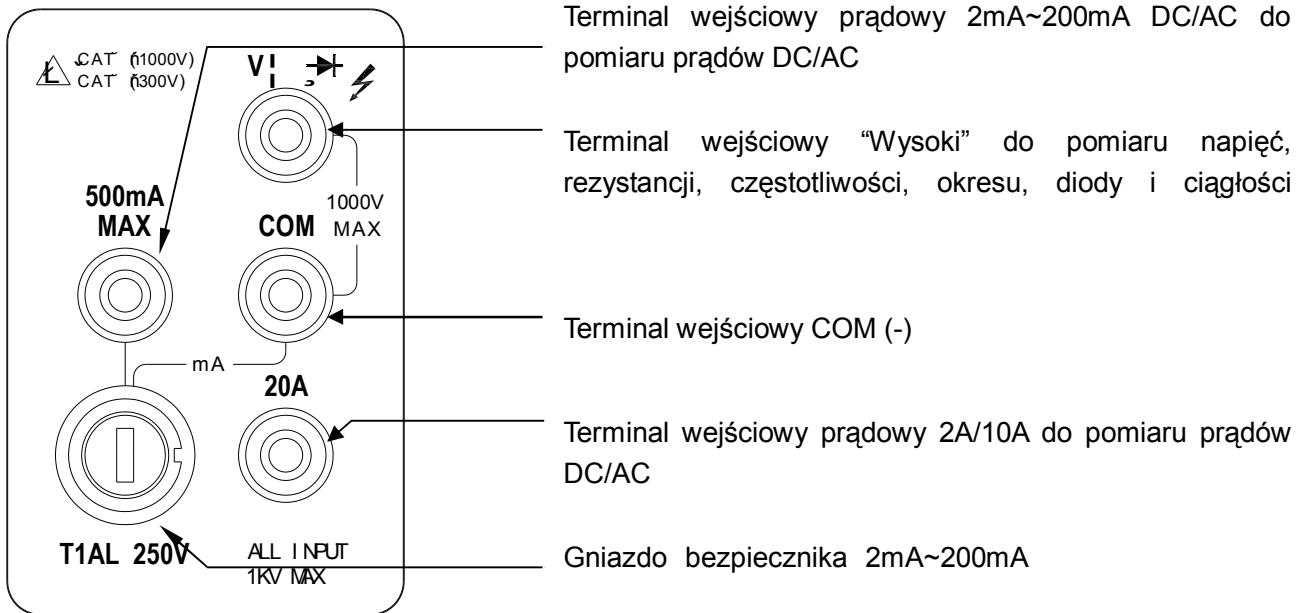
CAT (1000V)
CAT (300V)

V

500mA
MAX

COM
1000V
MAX

mA

20A

T1AL 250V

ALL INPUT
1KV MAX

Terminal wejściowy prądowy 2mA~200mA DC/AC do pomiaru prądów DC/AC

Terminal wejściowy "Wysoki" do pomiaru napięć, rezystancji, częstotliwości, okresu, diody i ciągłości

Terminal wejściowy COM (-)

Terminal wejściowy prądowy 2A/10A do pomiaru prądów DC/AC

Gniazdo bezpiecznika 2mA~200mA